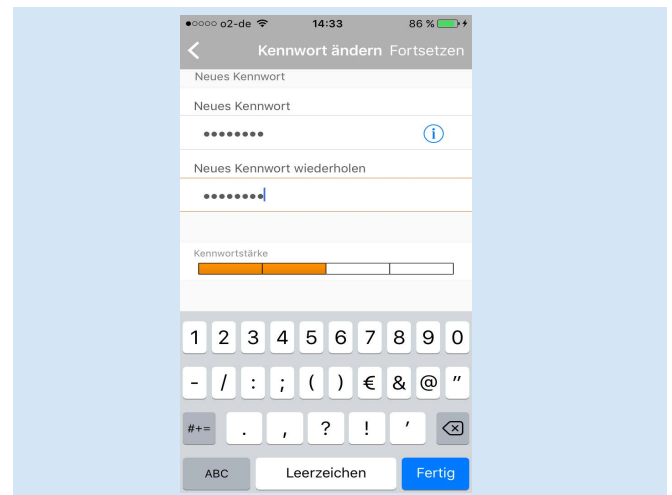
●○○○○ o2-de 14:33 86 %

Kennwort ändern Fortsetzen

Neues Kennwort

Neues Kennwort

••••••••

Neues Kennwort wiederholen

••••••••

Kennwortstärke

1 2 3 4 5 6 7 8 9 0

- / : ; ( ) € & @ "

#+= . , ? ! '

ABC Leerzeichen Fertig